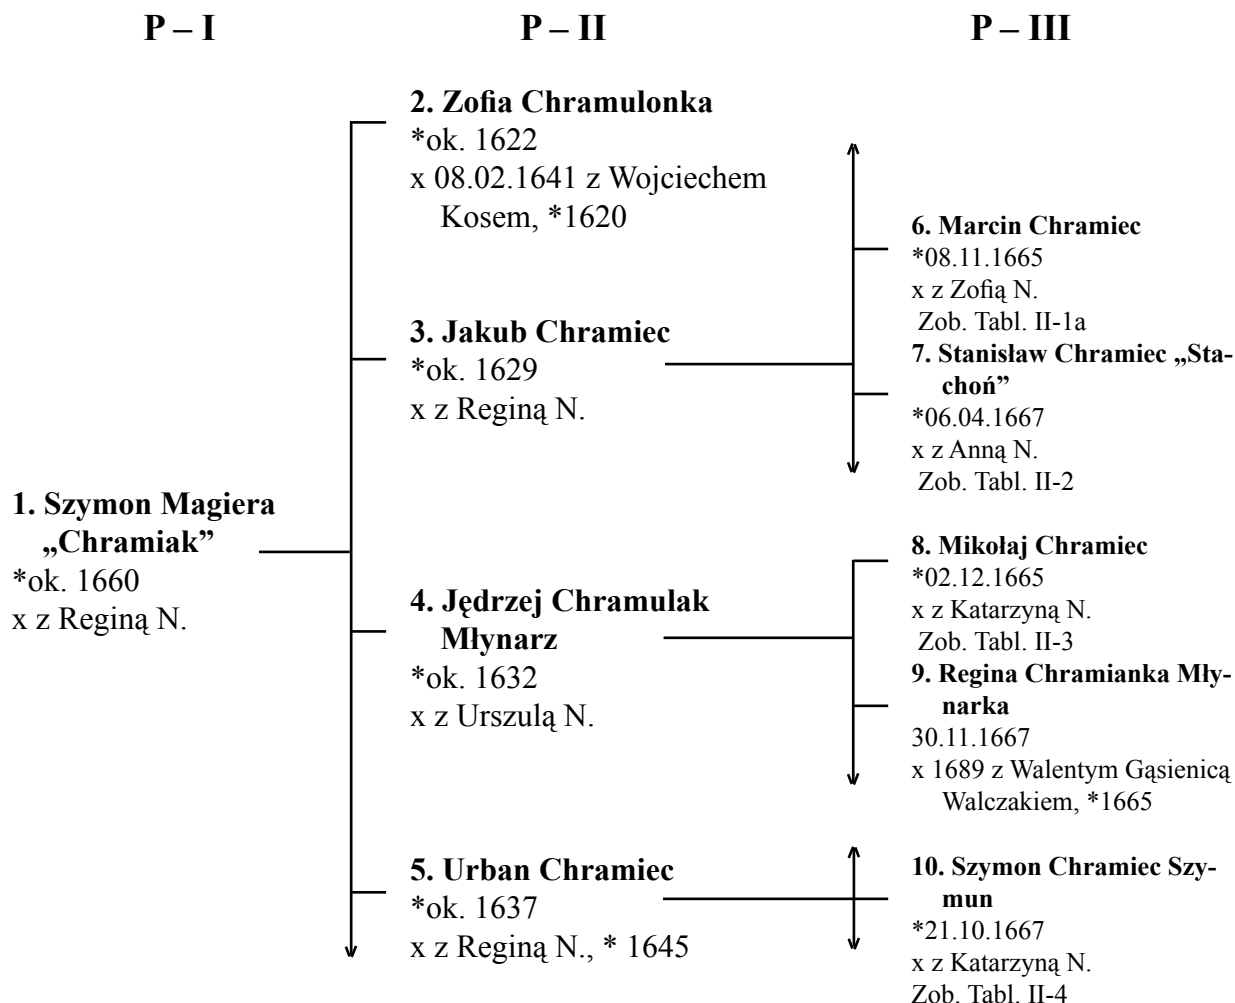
P – I

P – II

P – III

1. Szymon Magiera „Chramiak”
*ok. 1660
x z Reginą N.

2. Zofia Chramulonka
*ok. 1622
x 08.02.1641 z Wojciechem Kosem, *1620

3. Jakub Chramiec
*ok. 1629
x z Reginą N.

4. Jędrzej Chramulak Młynarz
*ok. 1632
x z Urszulą N.

5. Urban Chramiec
*ok. 1637
x z Reginą N., * 1645

6. Marcin Chramiec
*08.11.1665
x z Zofią N.
Zob. Tabl. II-1a

7. Stanisław Chramiec „Stachoń”
*06.04.1667
x z Anną N.
Zob. Tabl. II-2

8. Mikołaj Chramiec
*02.12.1665
x z Katarzyną N.
Zob. Tabl. II-3

9. Regina Chramianka Młynarka
30.11.1667
x 1689 z Walentym Gąsienicą Walczakiem, *1665

10. Szymon Chramiec Szymun
*21.10.1667
x z Katarzyną N.
Zob. Tabl. II-4